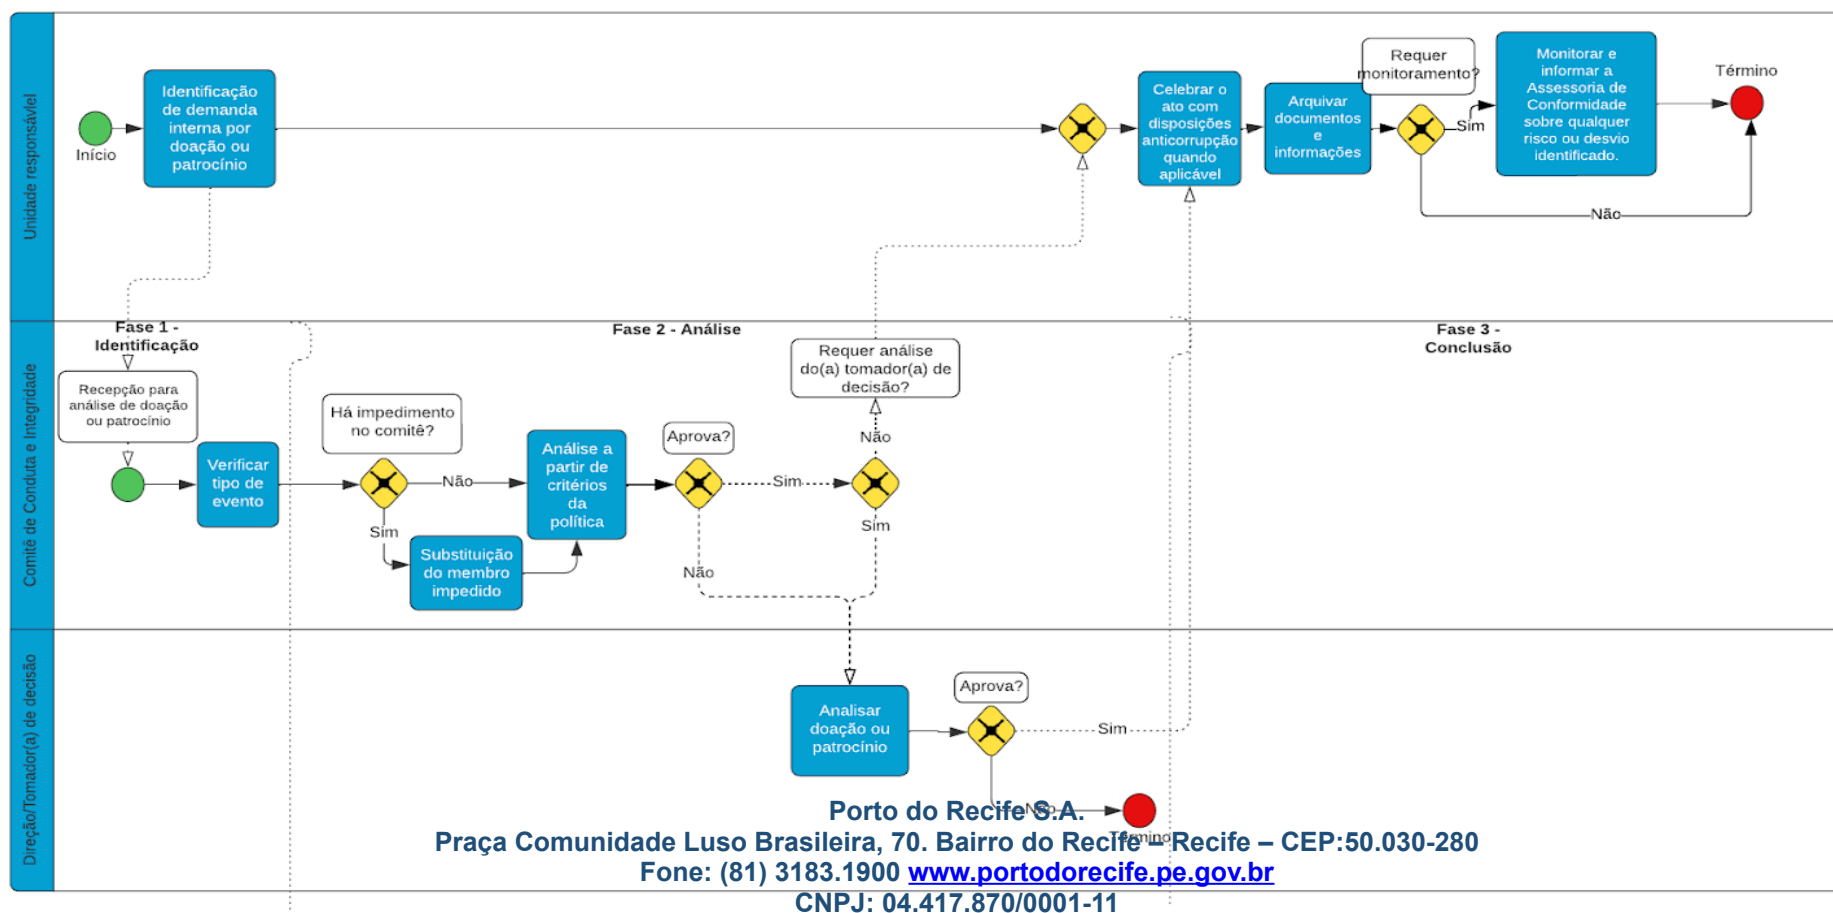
Unidade responsável

Início

Identificação de demanda interna por doação ou patrocínio

Celebrar o ato com disposições anticorrupção quando aplicável

Arquivar documentos e informações

Requer monitoramento?

Sim

Monitorar e informar a Assessoria de Conformidade sobre qualquer risco ou desvio identificado.

Término

Não

Comitê de Conduta e Integridade

Fase 1 - Identificação

Fase 2 - Análise

Fase 3 - Conclusão

Recepção para análise de doação ou patrocínio

Verificar tipo de evento

Há impedimento no comitê?

Não

Sim

Substituição do membro impedido

Análise a partir de critérios da política

Aprova?

Sim

Não

Requer análise do(a) tomador(a) de decisão?

Não

Sim

Direção/Tomador(a) de decisão

Analisar doação ou patrocínio

Aprova?

Sim

Não

Término

Porto do Recife S.A.
Praça Comunidade Luso Brasileira, 70. Bairro do Recife – Recife – CEP:50.030-280
Fone: (81) 3183.1900 www.portodorecife.pe.gov.br
CNPJ: 04.417.870/0001-11